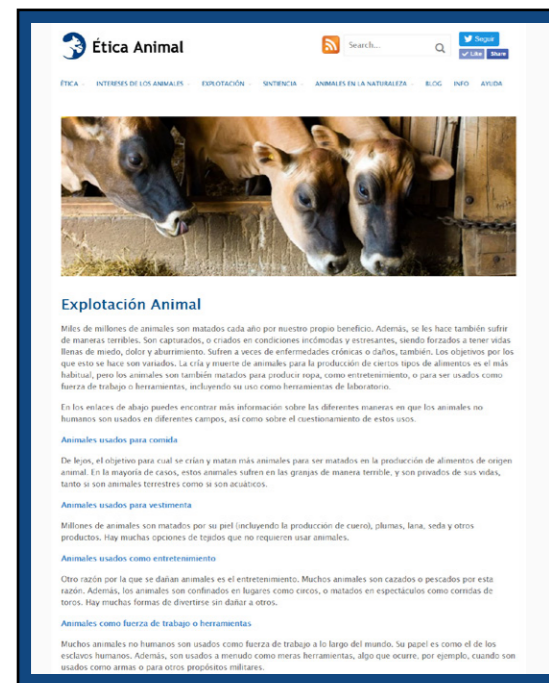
Ética Animal

Search...

Seguir
Like Share

ÉTICA INTERESES DE LOS ANIMALES EXPLOTACIÓN SINTIENCIA ANIMALES EN LA NATURALEZA BLOG INFO AYUDA

Explotación Animal

Miles de millones de animales son matados cada año por nuestro propio beneficio. Además, se les hace también sufrir de maneras terribles. Son capturados, o criados en condiciones incómodas y estresantes, siendo forzados a tener vidas llenas de miedo, dolor y aburrimiento. Sufren a veces de enfermedades crónicas o daños, también. Los objetivos por los que esto se hace son variados. La cría y muerte de animales para la producción de ciertos tipos de alimentos es el más habitual, pero los animales son también matados para producir ropa, como entretenimiento, o para ser usados como fuerza de trabajo o herramientas, incluyendo su uso como herramientas de laboratorio.

En los enlaces de abajo puedes encontrar más información sobre las diferentes maneras en que los animales no humanos son usados en diferentes campos, así como sobre el cuestionamiento de estos usos.

Animales usados para comida

De lejos, el objetivo para cual se crían y matan más animales para ser matados en la producción de alimentos de origen animal. En la mayoría de casos, estos animales sufren en las granjas de manera terrible, y son privados de sus vidas, tanto si son animales terrestres como si son acuáticos.

Animales usados para vestimenta

Millones de animales son matados por su piel (incluyendo la producción de cuero), plumas, lana, seda y otros productos. Hay muchas opciones de tejidos que no requieren usar animales.

Animales usados como entretenimiento

Otra razón por la que se dañan animales es el entretenimiento. Muchos animales son cazados o pescados por esta razón. Además, los animales son confinados en lugares como circos, o matados en espectáculos como corridas de toros. Hay muchas formas de divertirse sin dañar a otros.

Animales como fuerza de trabajo o herramientas

Muchos animales no humanos son usados como fuerza de trabajo a lo largo del mundo. Su papel es como el de los esclavos humanos. Además, son usados a menudo como meras herramientas, algo que ocurre, por ejemplo, cuando son usados como armas o para otros propósitos militares.